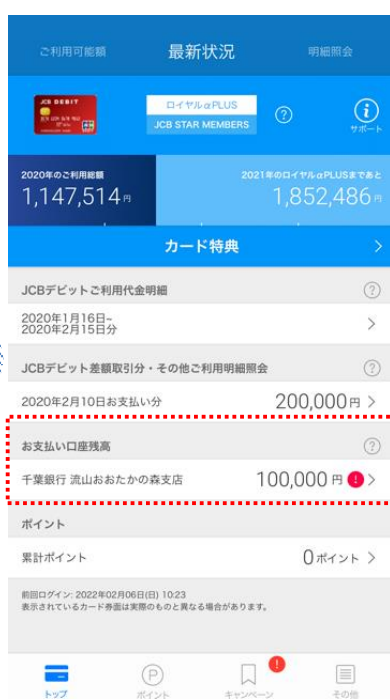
ご利用可能額 最新状況 明細照会

JCB DEBIT

ロイヤルαPLUS
JCB STAR MEMBERS

?

i
サポート

2020年のご利用総額
1,147,514円

2021年のロイヤルαPLUSまであと
1,852,486円

カード特典 >

JCBデビットご利用代金明細 ?

2020年1月16日~
2020年2月15日分 >

JCBデビット差額取引分・その他ご利用明細照会 ?

2020年2月10日お支払い分 200,000円 >

お支払い口座残高 ?

千葉銀行 流山おおたかの森支店 100,000円 ! >

ポイント

累計ポイント 0ポイント >

前回ログイン: 2022年02月06日(日) 10:23
表示されているカード券面は実際のものと異なる場合があります。

トップ ポイント キャンペーン ! その他